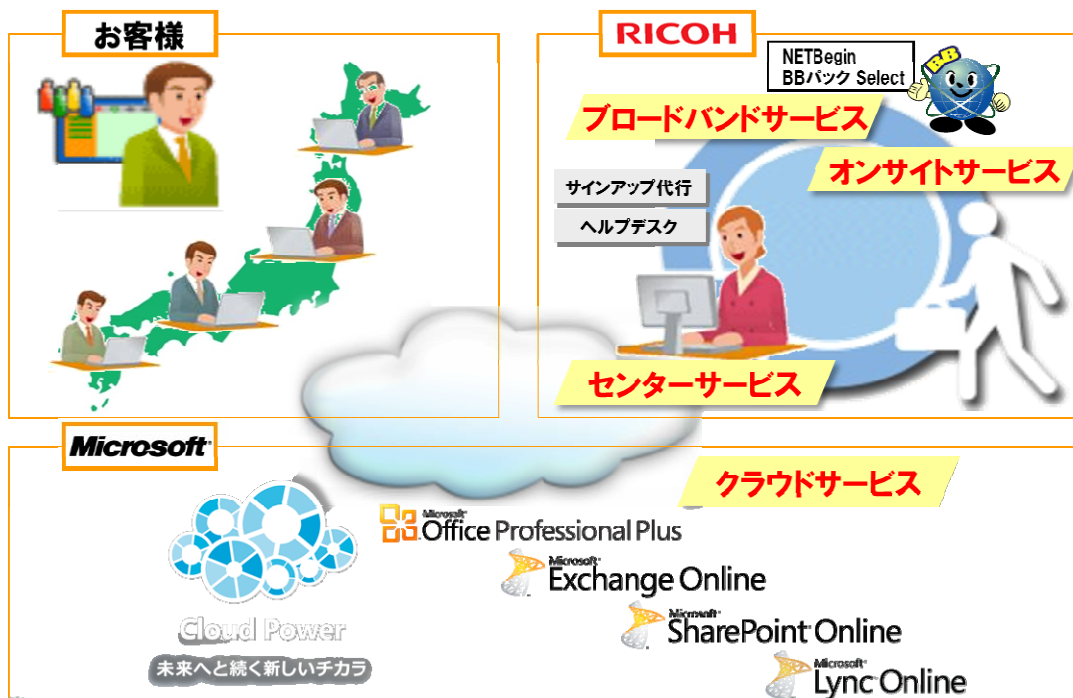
お客様

RICOH

NETBegin
BBパック Select

BB

ブロードバンドサービス

オンサイトサービス

サインアップ代行

ヘルプデスク

センターサービス

Microsoft

クラウドサービス

Microsoft Office Professional Plus

Microsoft Exchange Online

Microsoft SharePoint Online

Microsoft Lync Online

Cloud Power

未来へと続く新しいチカラ